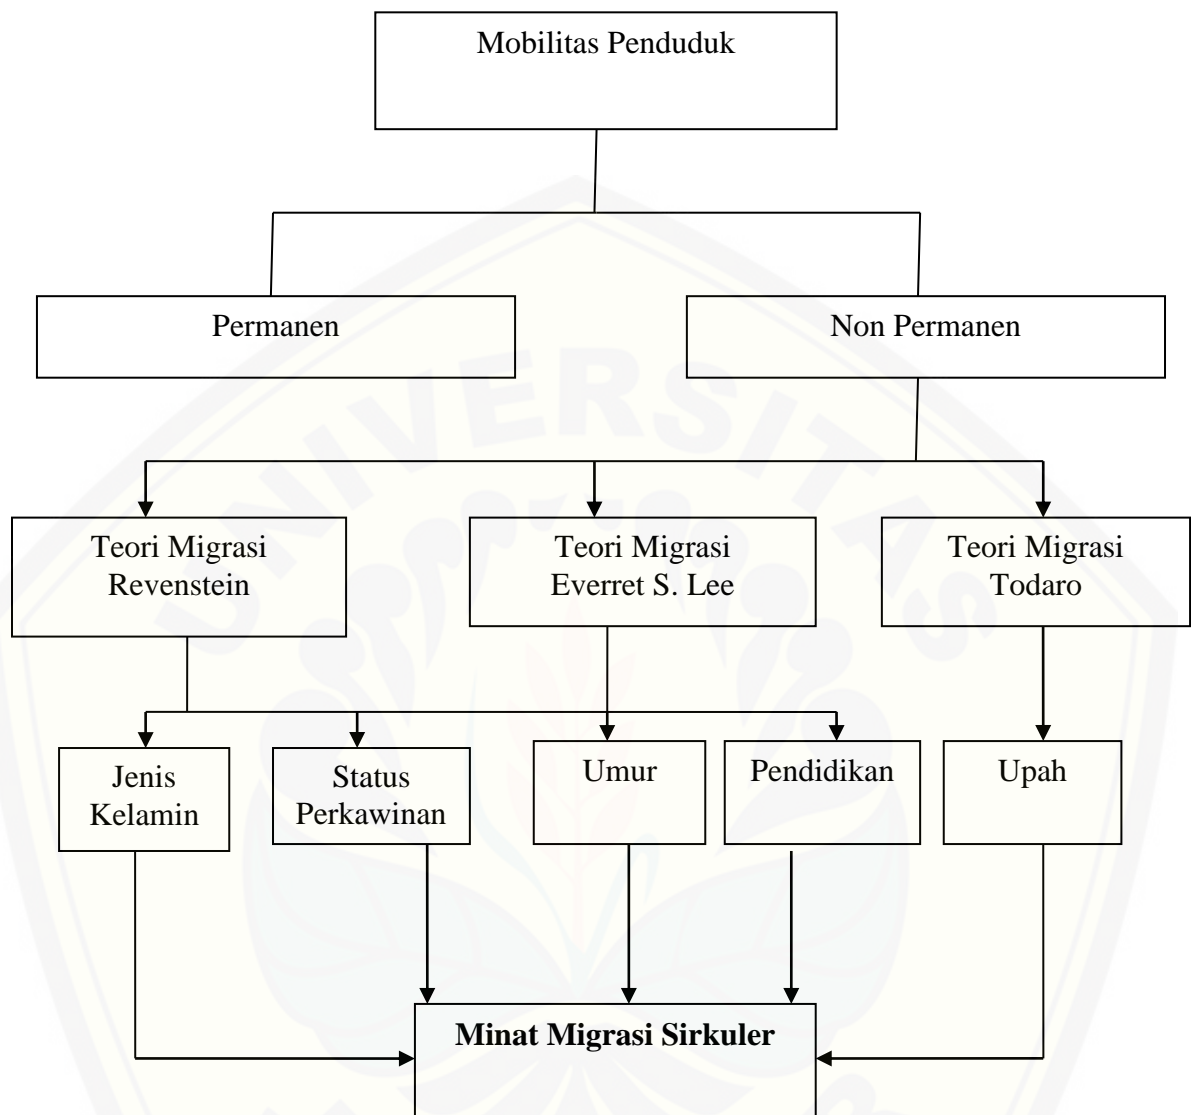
Mobilitas Penduduk

Permanen

Non Permanen

Teori Migrasi Revenstein

Teori Migrasi Everret S. Lee

Teori Migrasi Todaro

Jenis Kelamin

Status Perkawinan

Umur

Pendidikan

Upah

**Minat Migrasi Sirkuler**